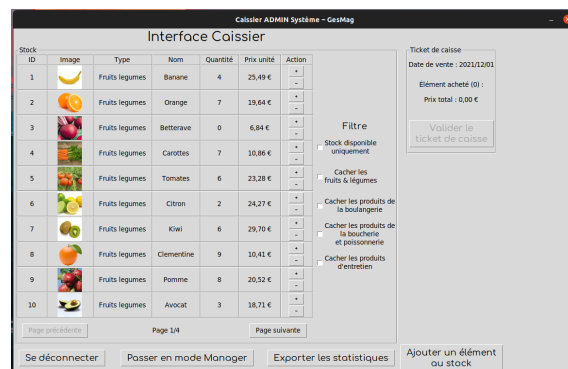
Caissier ADMIN Système – GesMag

Interface Caissier

Stock

| ID | Image | Type | Nom | Quantité | Prix unité | Action |
|---|---|---|---|---|---|---|
| 1 | | Fruits legumes | Banane | 4 | 25,49 € | + - |
| 2 | | Fruits legumes | Orange | 7 | 19,64 € | + - |
| 3 | | Fruits legumes | Betterave | 0 | 6,84 € | + - |
| 4 | | Fruits legumes | Carottes | 7 | 10,86 € | + - |
| 5 | | Fruits legumes | Tomates | 6 | 23,28 € | + - |
| 6 | | Fruits legumes | Citron | 2 | 24,27 € | + - |
| 7 | | Fruits legumes | Kiwi | 6 | 29,70 € | + - |
| 8 | | Fruits legumes | Clementine | 9 | 10,41 € | + - |
| 9 | | Fruits legumes | Pomme | 8 | 20,52 € | + - |
| 10 | | Fruits legumes | Avocat | 3 | 18,71 € | + - |

Page précédente
Page 1/4
Page suivante

Filtre
Stock disponible uniquement
Cacher les fruits & légumes
Cacher les produits de la boulangerie
Cacher les produits de la boucherie et poissonnerie
Cacher les produits d'entretien

Ticket de caisse
Date de vente : 2021/12/01
Elément acheté (0) :
Prix total : 0,00 €
Valider le ticket de caisse

Se déconnecter
Passer en mode Manager
Exporter les statistiques
Ajouter un élément au stock